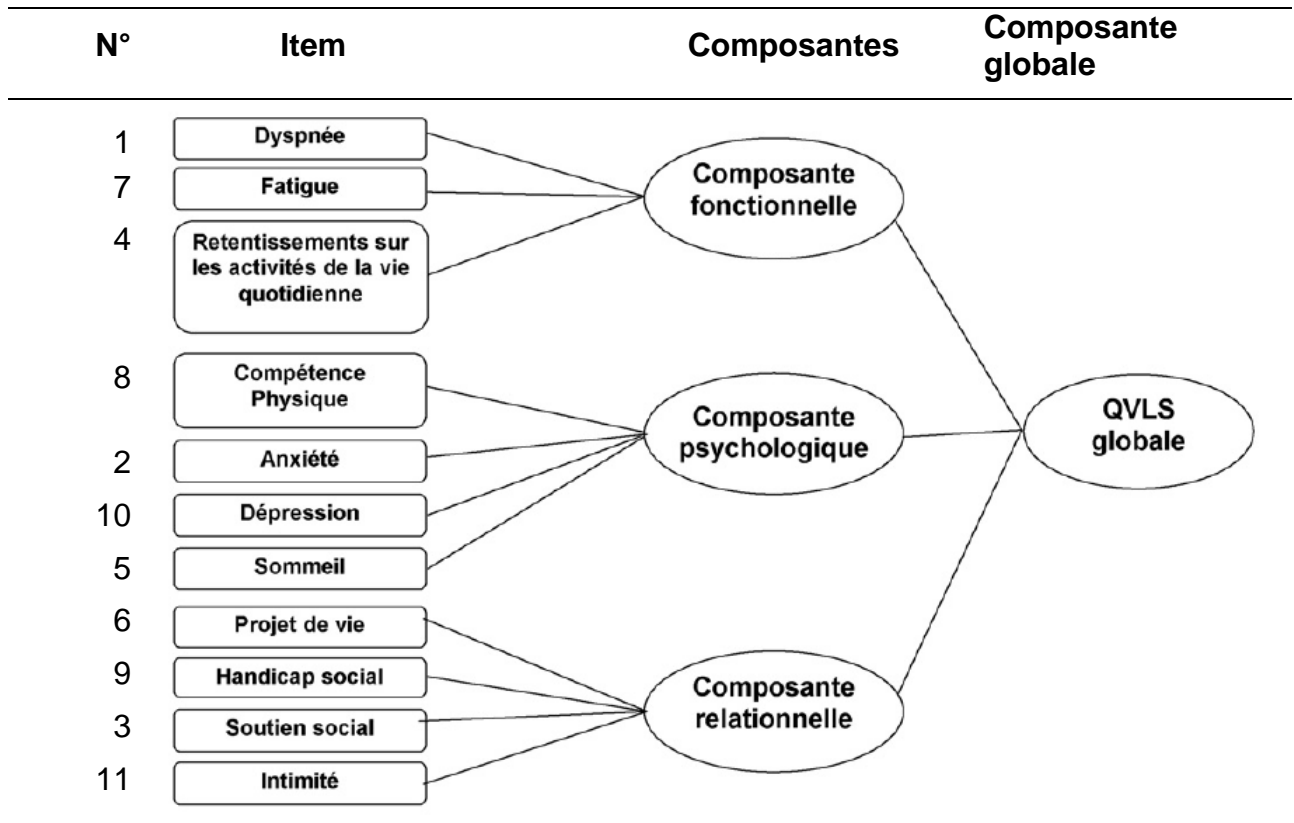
| N° | Item | Composantes | Composante globale |
|---|---|---|---|

1 Dyspnée
7 Fatigue
4 Retentissements sur les activités de la vie quotidienne

Composante fonctionnelle

8 Compétence Physique
2 Anxiété
10 Dépression
5 Sommeil

Composante psychologique

QVLS globale

6 Projet de vie
9 Handicap social
3 Soutien social
11 Intimité

Composante relationnelle